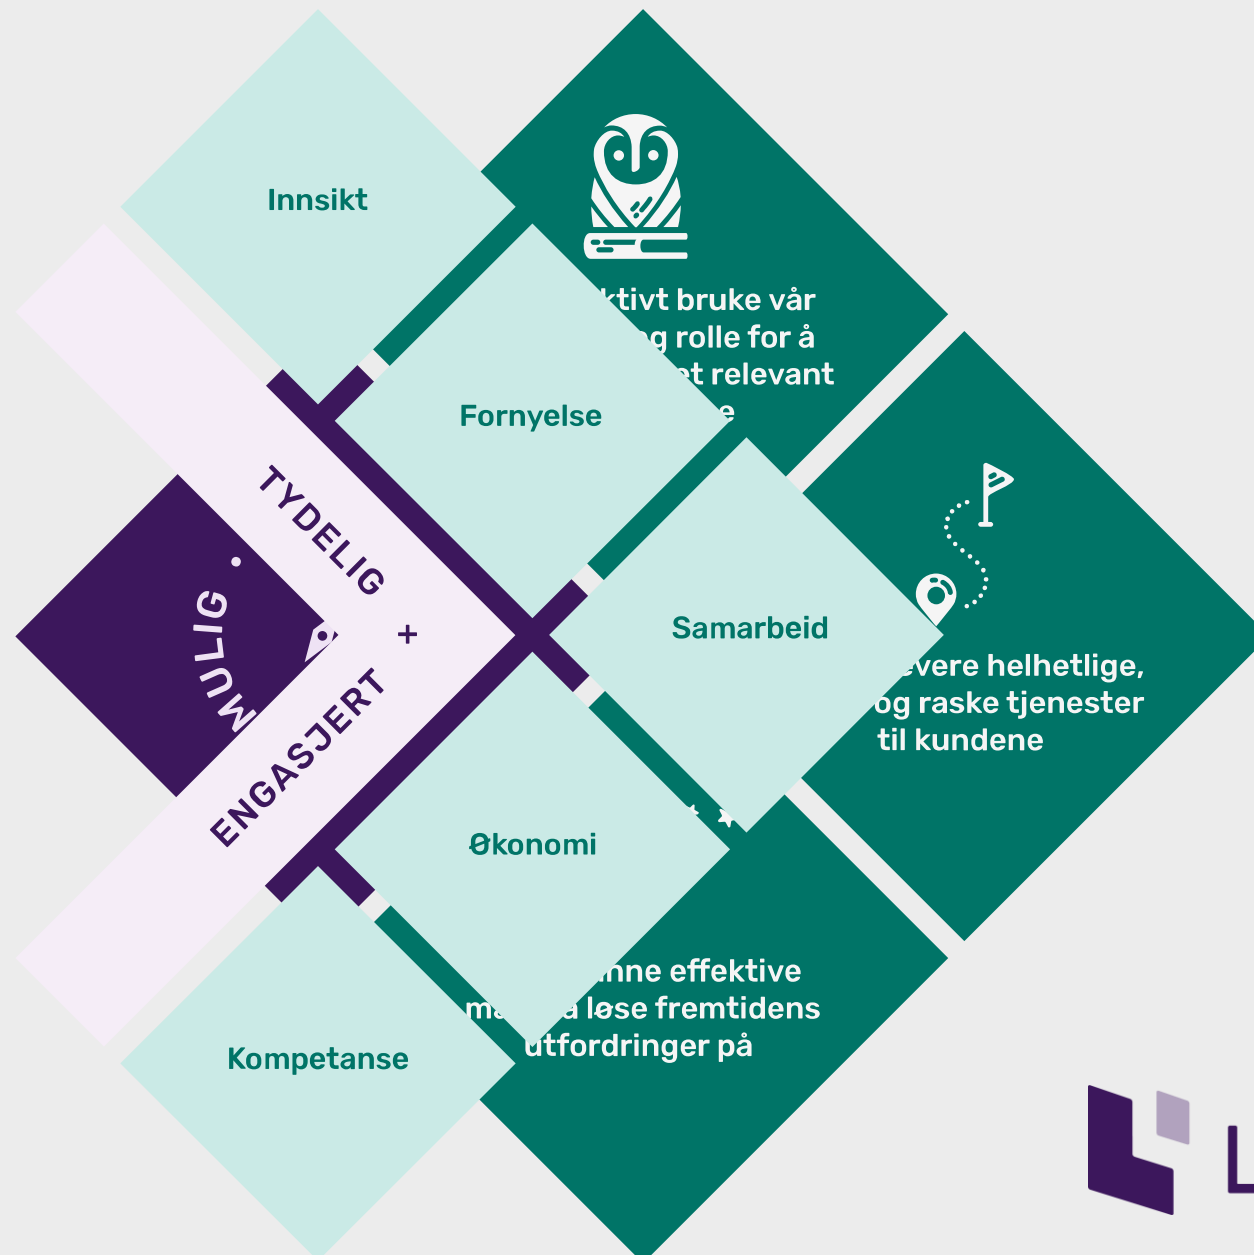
Innsikt

ktivt bruke vår
g rolle for å
et relevant
e

Fornyelse

TYDELIG

MULIG

+

ENGASJERT

Samarbeid

evere helhetlige,
og raske tjenester
til kundene

Økonomi

nne effektive
ma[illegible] å løse fremtidens
utfordringer på

Kompetanse